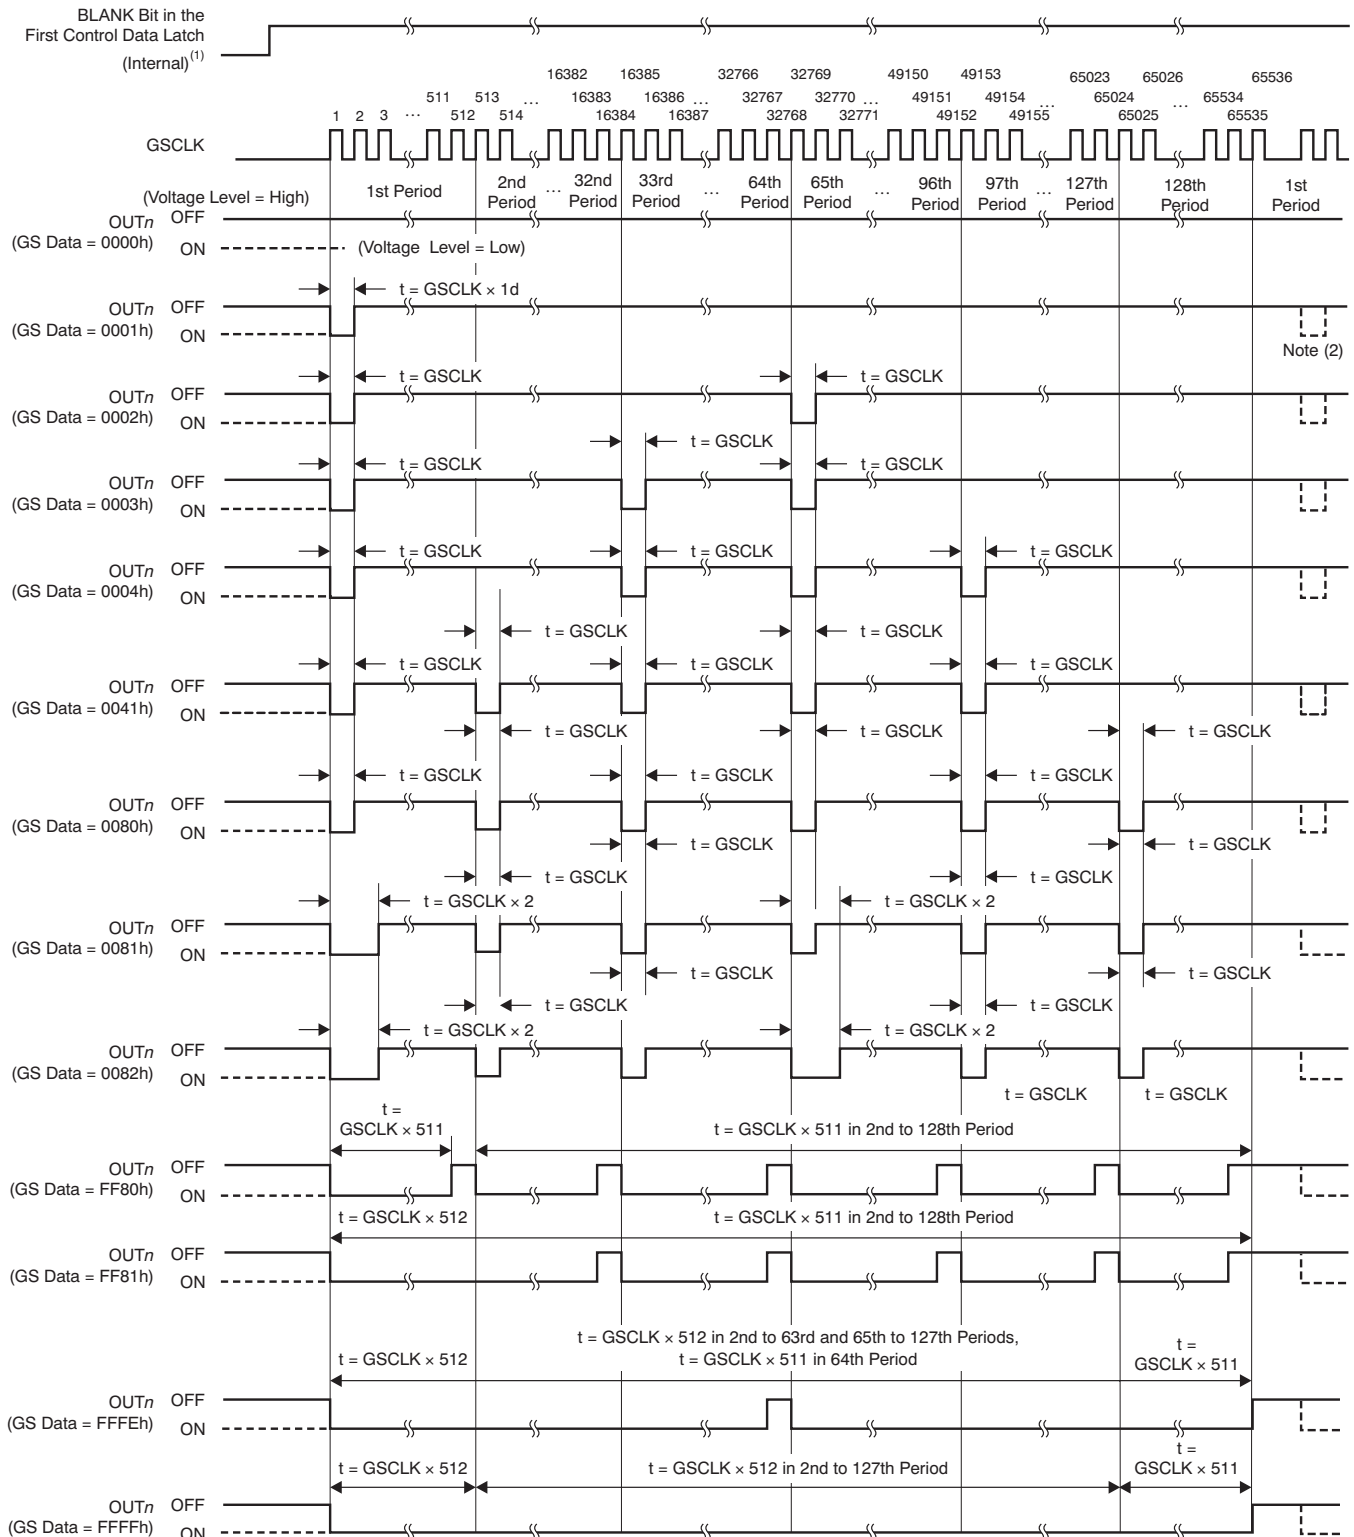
BLANK Bit in the First Control Data Latch (Internal)$^{(1)}$

16382 16385 32766 32769 49150 49153 65023 65026 65536
511 513 ... 16383 16386 ... 32767 32770 ... 49151 49154 ... 65024 ... 65534
1 2 3 ... 512 514 16384 16387 32768 32771 49152 49155 65025 65535

GSCLK

(Voltage Level = High) 1st Period 2nd Period ... 32nd Period 33rd Period ... 64th Period 65th Period ... 96th Period 97th Period ... 127th Period 128th Period 1st Period

OUT$n$ (GS Data = 0000h) OFF ON (Voltage Level = Low)

OUT$n$ (GS Data = 0001h) OFF ON t = GSCLK × 1d Note (2)

OUT$n$ (GS Data = 0002h) OFF ON t = GSCLK t = GSCLK

t = GSCLK
OUT$n$ (GS Data = 0003h) OFF ON t = GSCLK t = GSCLK

OUT$n$ (GS Data = 0004h) OFF ON t = GSCLK t = GSCLK t = GSCLK

t = GSCLK t = GSCLK
OUT$n$ (GS Data = 0041h) OFF ON t = GSCLK t = GSCLK t = GSCLK
t = GSCLK t = GSCLK t = GSCLK

OUT$n$ (GS Data = 0080h) OFF ON t = GSCLK t = GSCLK t = GSCLK
t = GSCLK t = GSCLK

t = GSCLK t = GSCLK
OUT$n$ (GS Data = 0081h) OFF ON t = GSCLK × 2 t = GSCLK × 2
t = GSCLK t = GSCLK

t = GSCLK t = GSCLK
OUT$n$ (GS Data = 0082h) OFF ON t = GSCLK × 2 t = GSCLK × 2
t = GSCLK t = GSCLK

t = GSCLK × 511 t = GSCLK × 511 in 2nd to 128th Period
OUT$n$ (GS Data = FF80h) OFF ON

t = GSCLK × 512 t = GSCLK × 511 in 2nd to 128th Period
OUT$n$ (GS Data = FF81h) OFF ON

t = GSCLK × 512 in 2nd to 63rd and 65th to 127th Periods, t = GSCLK × 511 in 64th Period
t = GSCLK × 512 t = GSCLK × 511
OUT$n$ (GS Data = FFFEh) OFF ON

t = GSCLK × 512 t = GSCLK × 512 in 2nd to 127th Period t = GSCLK × 511
OUT$n$ (GS Data = FFFFh) OFF ON